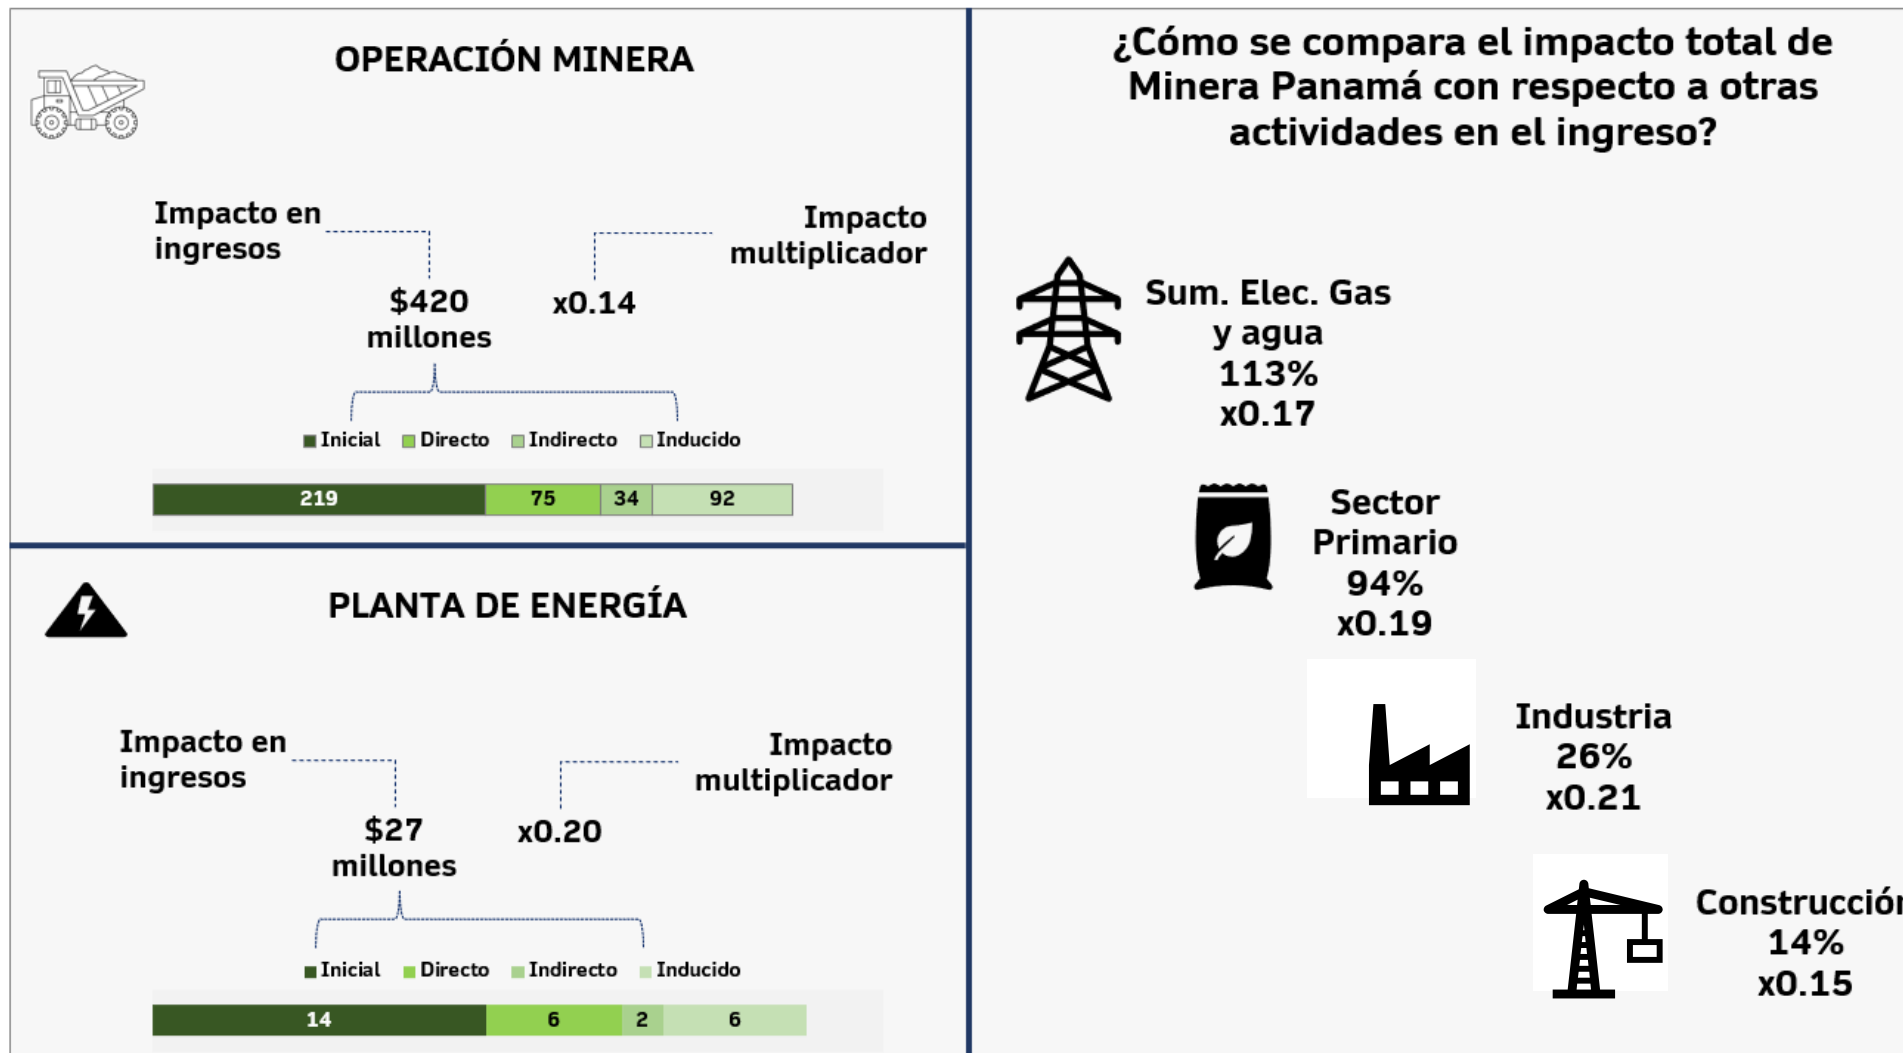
OPERACIÓN MINERA

Impacto en ingresos

Impacto multiplicador

$420 millones

x0.14

Inicial Directo Indirecto Inducido

219 75 34 92

PLANTA DE ENERGÍA

Impacto en ingresos

Impacto multiplicador

$27 millones

x0.20

Inicial Directo Indirecto Inducido

14 6 2 6

¿Cómo se compara el impacto total de Minera Panamá con respecto a otras actividades en el ingreso?

Sum. Elec. Gas y agua 113% x0.17

Sector Primario 94% x0.19

Industria 26% x0.21

Construcció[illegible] 14% x0.15